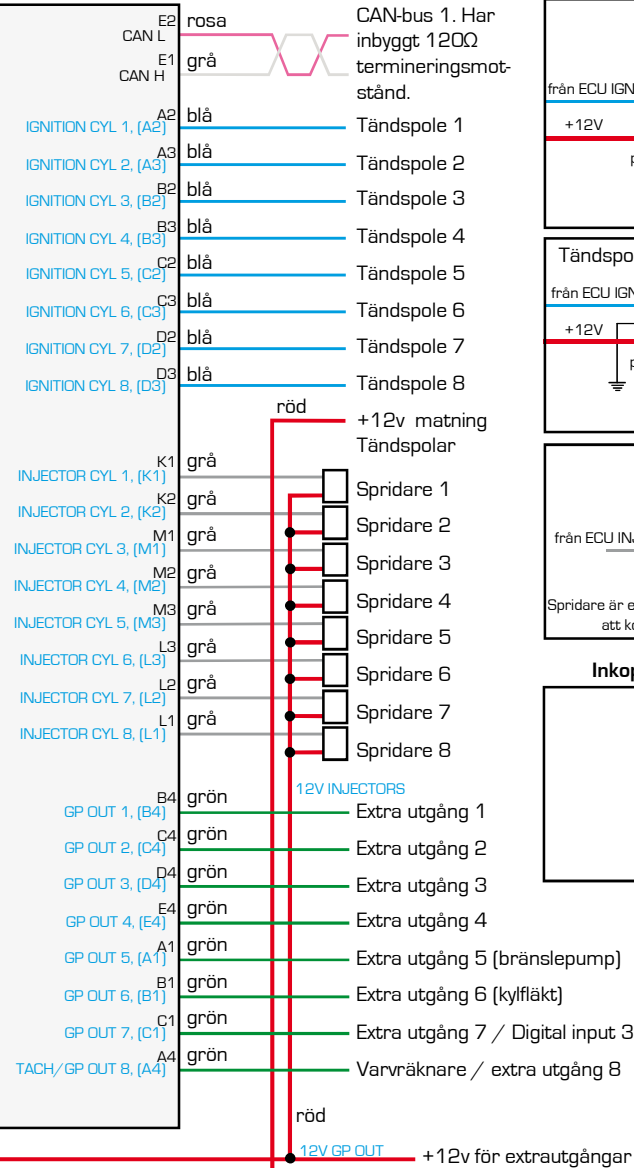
E2 CAN L rosa
E1 CAN H grå
CAN-bus 1. Har inbyggt 120Ω termineringsmotstånd.

IGNITION CYL 1, [A2] A2 blå Tändspole 1
IGNITION CYL 2, [A3] A3 blå Tändspole 2
IGNITION CYL 3, [B2] B2 blå Tändspole 3
IGNITION CYL 4, [B3] B3 blå Tändspole 4
IGNITION CYL 5, [C2] C2 blå Tändspole 5
IGNITION CYL 6, [C3] C3 blå Tändspole 6
IGNITION CYL 7, [D2] D2 blå Tändspole 7
IGNITION CYL 8, [D3] D3 blå Tändspole 8

röd
+12v matning Tändspolar

INJECTOR CYL 1, [K1] K1 grå Spridare 1
INJECTOR CYL 2, [K2] K2 grå Spridare 2
INJECTOR CYL 3, [M1] M1 grå Spridare 3
INJECTOR CYL 4, [M2] M2 grå Spridare 4
INJECTOR CYL 5, [M3] M3 grå Spridare 5
INJECTOR CYL 6, [L3] L3 grå Spridare 6
INJECTOR CYL 7, [L2] L2 grå Spridare 7
INJECTOR CYL 8, [L1] L1 grå Spridare 8

12V INJECTORS

GP OUT 1, [B4] B4 grön Extra utgång 1
GP OUT 2, [C4] C4 grön Extra utgång 2
GP OUT 3, [D4] D4 grön Extra utgång 3
GP OUT 4, [E4] E4 grön Extra utgång 4
GP OUT 5, [A1] A1 grön Extra utgång 5 (bränslepump)
GP OUT 6, [B1] B1 grön Extra utgång 6 (kylfläkt)
GP OUT 7, [C1] C1 grön Extra utgång 7 / Digital input 3
TACH/GP OUT 8, [A4] A4 grön Varvräknare / extra utgång 8

röd
12V GP OUT
+12v för extrautgångar

från ECU IGN
+12V
R

Tändspo
från ECU IGN
+12V
R

från ECU INJ
Spridare är e
att ko

Inkop